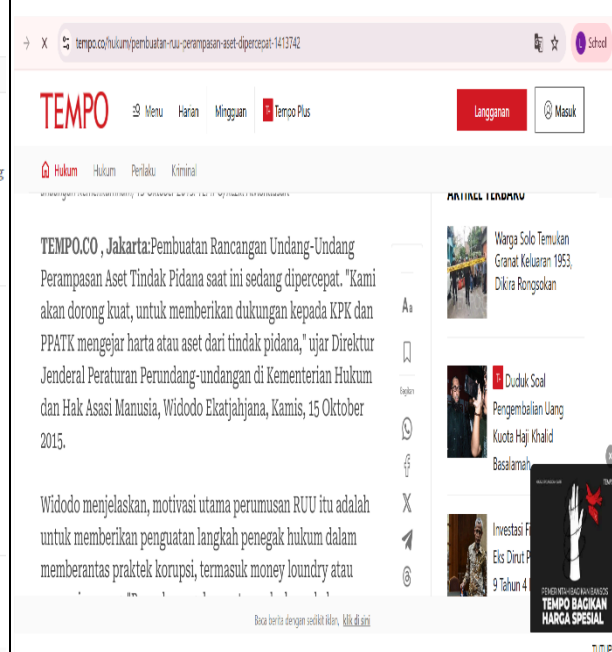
tempo.co/hukum/pembuatan-ruu-perampasan-aset-dipercepat-1413742

School

TEMPO Menu Harian Mingguan T Tempo Plus Langganan Masuk

Hukum Hukum Perilaku Kriminal

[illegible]

ARTIKEL TERBARU

TEMPO.CO , Jakarta:Pembuatan Rancangan Undang-Undang Perampasan Aset Tindak Pidana saat ini sedang dipercepat. "Kami akan dorong kuat, untuk memberikan dukungan kepada KPK dan PPATK mengejar harta atau aset dari tindak pidana," ujar Direktur Jenderal Peraturan Perundang-undangan di Kementerian Hukum dan Hak Asasi Manusia, Widodo Ekatjahjana, Kamis, 15 Oktober 2015.

Widodo menjelaskan, motivasi utama perumusan RUU itu adalah untuk memberikan penguatan langkah penegak hukum dalam memberantas praktek korupsi, termasuk money loundry atau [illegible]

Aa

Bagikan

Warga Solo Temukan Granat Keluaran 1953, Dikira Rongsokan

T Duduk Soal Pengembalian Uang Kuota Haji Khalid Basalamah

Investasi F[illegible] Eks Dirut P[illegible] 9 Tahun 4 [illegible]

PEMERINTAH SEBAGIKAN BANSOS

TEMPO BAGIKAN HARGA SPESIAL

Baca berita dengan sedikit iklan, klik di sini